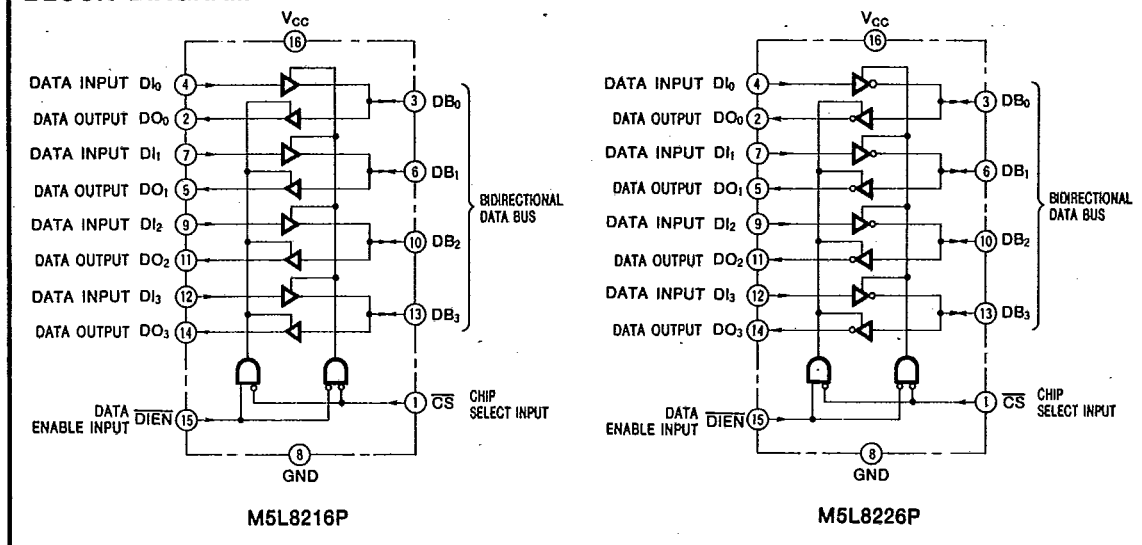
$V_{CC}$
16
DATA INPUT $DI_0$ 4
DATA OUTPUT $DO_0$ 2
DATA INPUT $DI_1$ 7
DATA OUTPUT $DO_1$ 5
DATA INPUT $DI_2$ 9
DATA OUTPUT $DO_2$ 11
DATA INPUT $DI_3$ 12
DATA OUTPUT $DO_3$ 14
3 $DB_0$
6 $DB_1$
10 $DB_2$
13 $DB_3$
BIDIRECTIONAL DATA BUS
DATA ENABLE INPUT $\overline{DIEN}$ 15
1 $\overline{CS}$ CHIP SELECT INPUT
8
GND
M5L8216P

$V_{CC}$
16
DATA INPUT $DI_0$ 4
DATA OUTPUT $DO_0$ 2
DATA INPUT $DI_1$ 7
DATA OUTPUT $DO_1$ 5
DATA INPUT $DI_2$ 9
DATA OUTPUT $DO_2$ 11
DATA INPUT $DI_3$ 12
DATA OUTPUT $DO_3$ 14
3 $DB_0$
6 $DB_1$
10 $DB_2$
13 $DB_3$
BIDIRECTIONAL DATA BUS
DATA ENABLE INPUT $\overline{DIEN}$ 15
1 $\overline{CS}$ CHIP SELECT INPUT
8
GND
M5L8226P